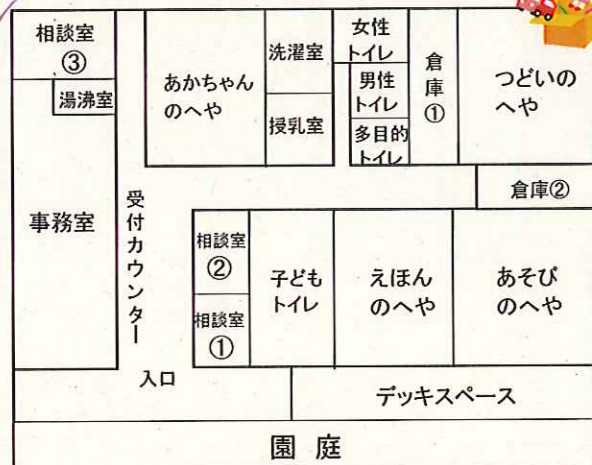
相談室
③

湯沸室

事務室

受付カウンター

あかちゃんのへや

洗濯室

授乳室

女性トイレ

男性トイレ

多目的トイレ

倉庫
①

つどいのへや

倉庫②

相談室
②

相談室
①

子どもトイレ

えほんのへや

あそびのへや

入口

デッキスペース

園庭